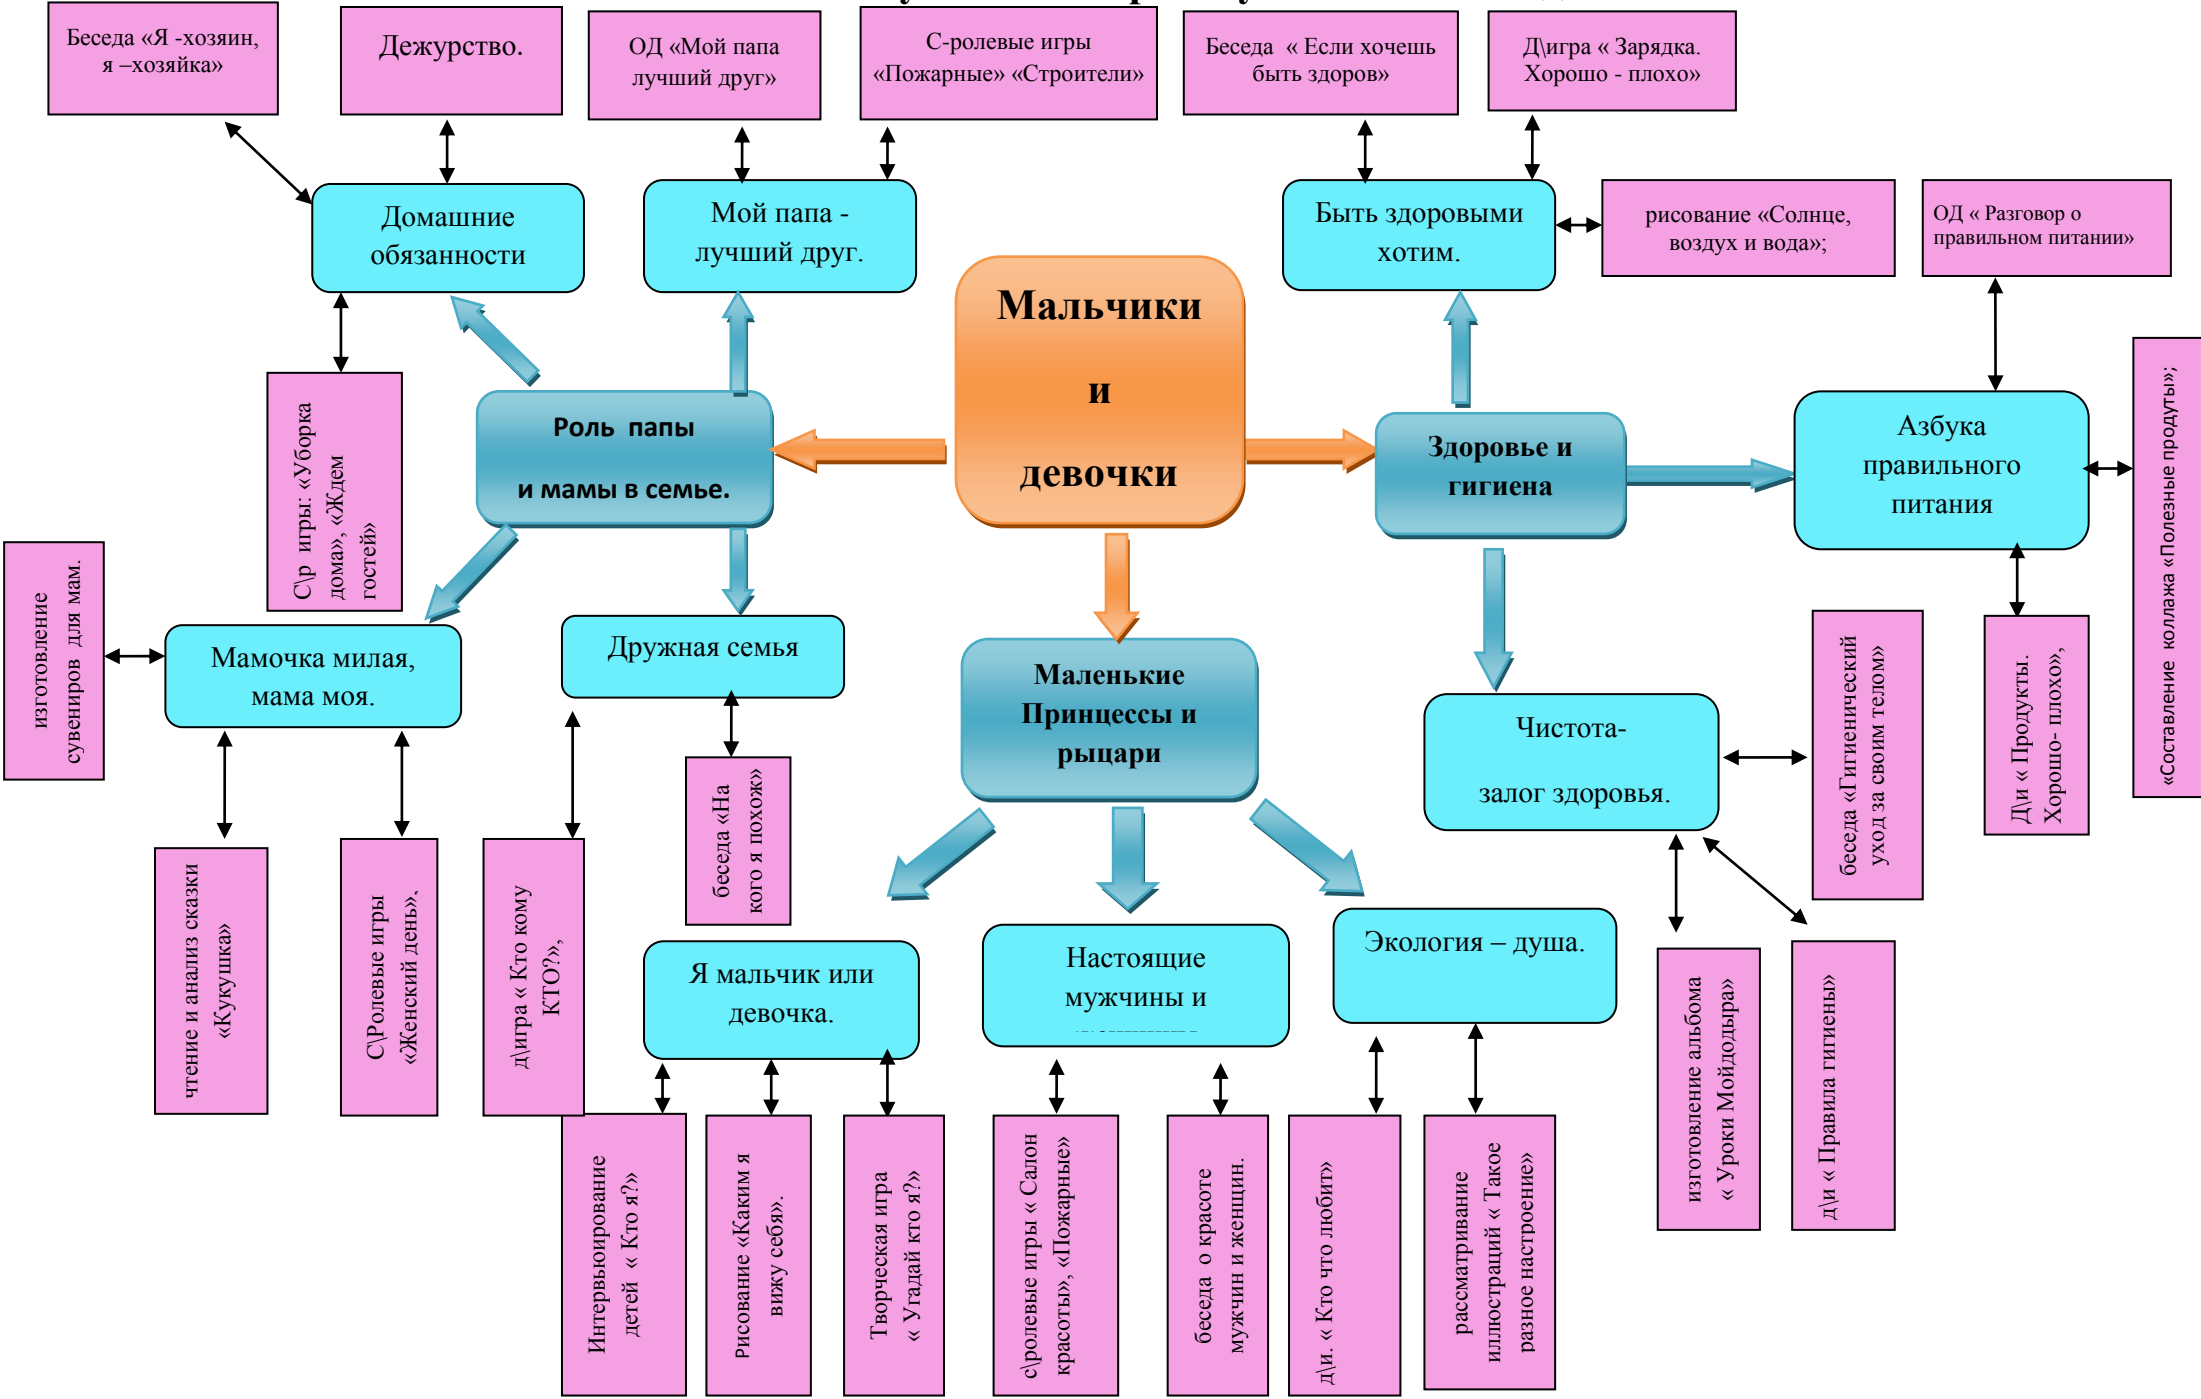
Беседа «Я -хозяин, я –хозяйка»

Дежурство.

ОД «Мой папа лучший друг»

С-ролевые игры «Пожарные» «Строители»

Беседа « Если хочешь быть здоров»

Д\игра « Зарядка. Хорошо - плохо»

Домашние обязанности

Мой папа - лучший друг.

Быть здоровыми хотим.

рисование «Солнце, воздух и вода»;

ОД « Разговор о правильном питании»

Мальчики и девочки

С\р игры: «Уборка дома», «Ждем гостей»

Роль папы и мамы в семье.

Здоровье и гигиена

Азбука правильного питания

«Составление коллажа «Полезные продукты»;

изготовление сувениров для мам.

Мамочка милая, мама моя.

Дружная семья

Маленькие Принцессы и рыцари

беседа «Гигиенический уход за своим телом»

Д\и « Продукты. Хорошо- плохо»,

Чистота- залог здоровья.

беседа «На кого я похож»

чтение и анализ сказки «Кукушка»

С\Ролевые игры «Женский день».

д\игра « Кто кому КТО?»,

Я мальчик или девочка.

Настоящие мужчины и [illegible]

Экология – душа.

изготовление альбома « Уроки Мойдодыра»

д\и « Правила гигиены»

Интервьюирование детей « Кто я?»

Рисование «Каким я вижу себя».

Творческая игра « Угадай кто я?»

с\ролевые игры « Салон красоты», «Пожарные»

беседа о красоте мужчин и женщин.

д\и. « Кто что любит»

рассматривание иллюстраций « Такое разное настроение»